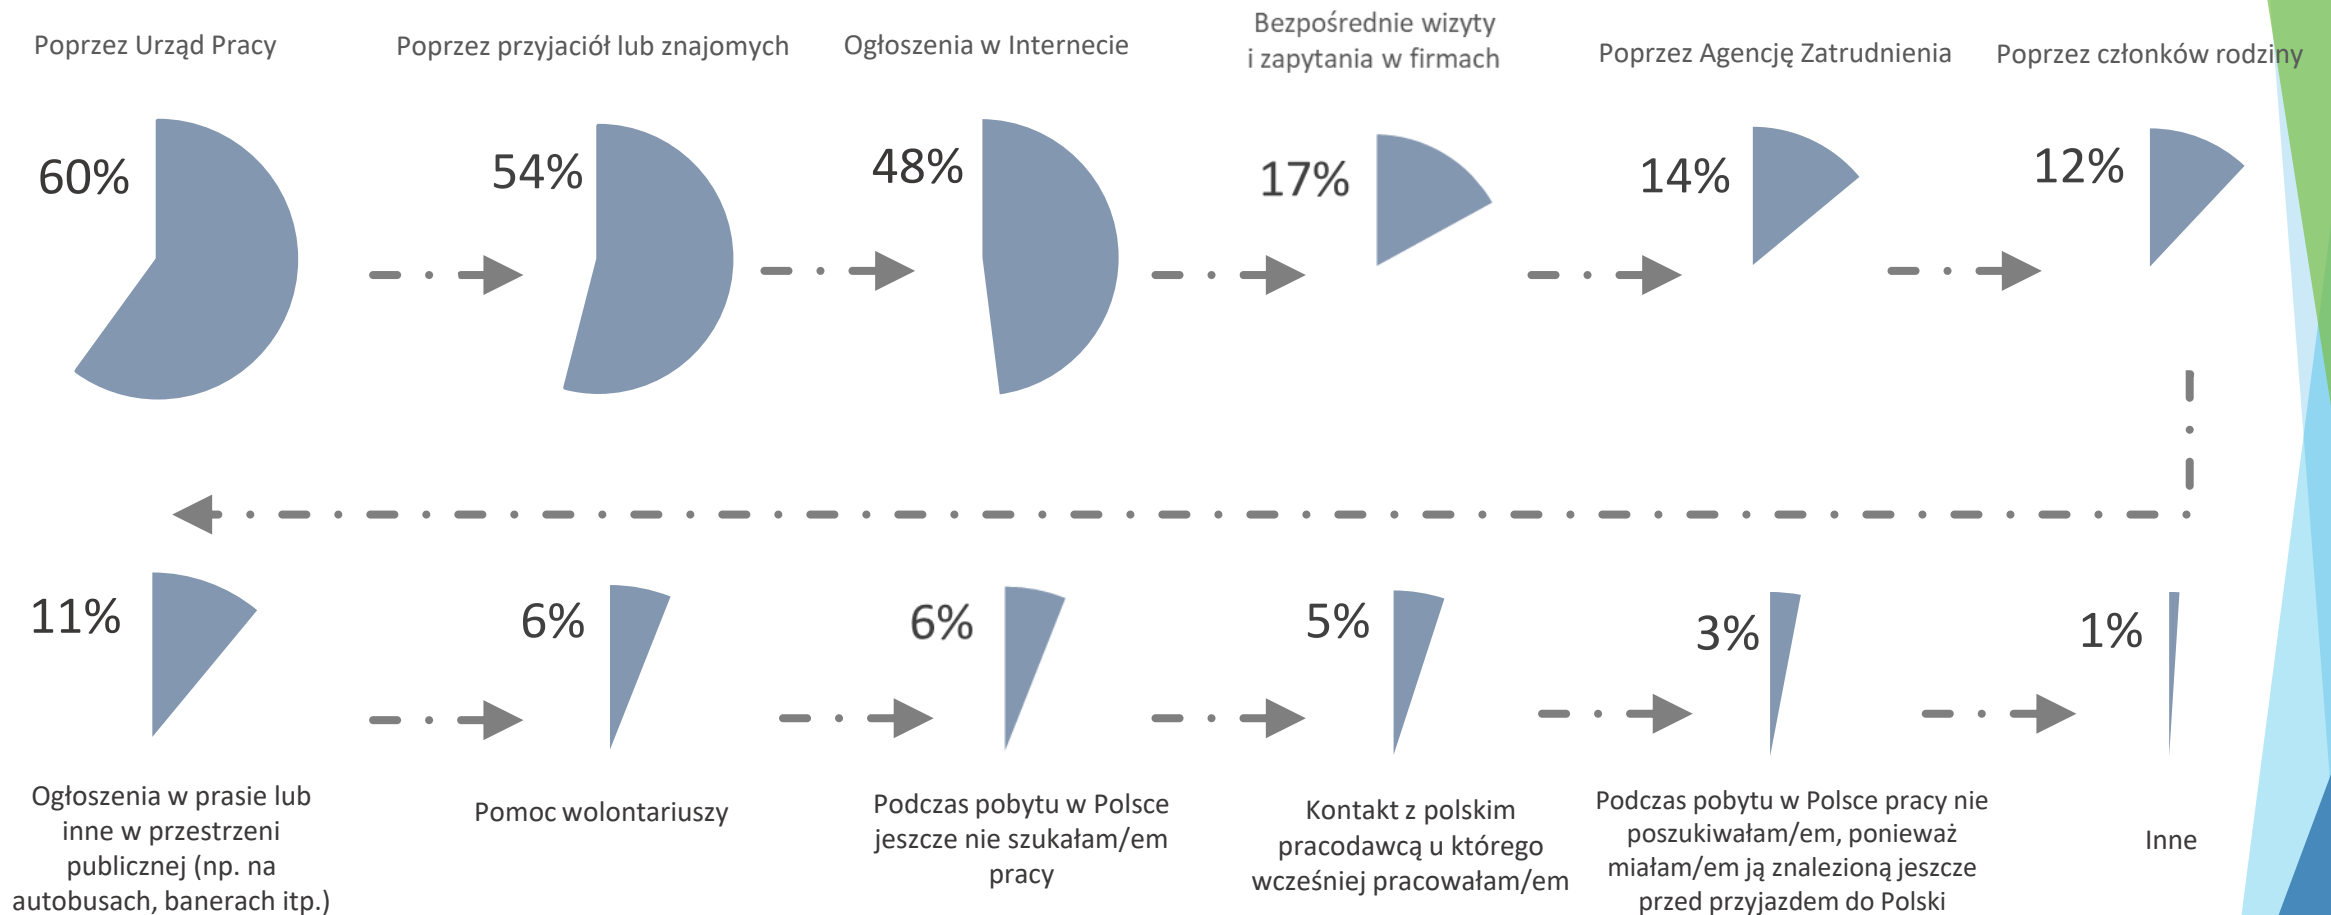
Poprzez Urząd Pracy

60%

Poprzez przyjaciół lub znajomych

54%

Ogłoszenia w Internecie

48%

Bezpośrednie wizyty i zapytania w firmach

17%

Poprzez Agencję Zatrudnienia

14%

Poprzez członków rodziny

12%

11%

Ogłoszenia w prasie lub inne w przestrzeni publicznej (np. na autobusach, banerach itp.)

6%

Pomoc wolontariuszy

6%

Podczas pobytu w Polsce jeszcze nie szukałam/em pracy

5%

Kontakt z polskim pracodawcą u którego wcześniej pracowałam/em

3%

Podczas pobytu w Polsce pracy nie poszukiwałam/em, ponieważ miałam/em ją znalezioną jeszcze przed przyjazdem do Polski

1%

Inne